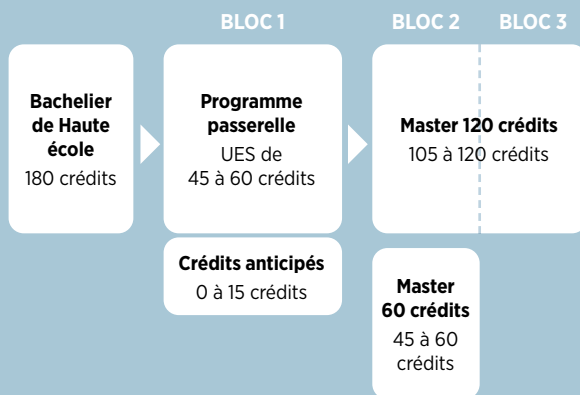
BLOC 1

BLOC 2

BLOC 3

**Bachelier de Haute école**
180 crédits

**Programme passerelle**
UES de 45 à 60 crédits

**Master 120 crédits**
105 à 120 crédits

**Crédits anticipés**
0 à 15 crédits

**Master 60 crédits**
45 à 60 crédits